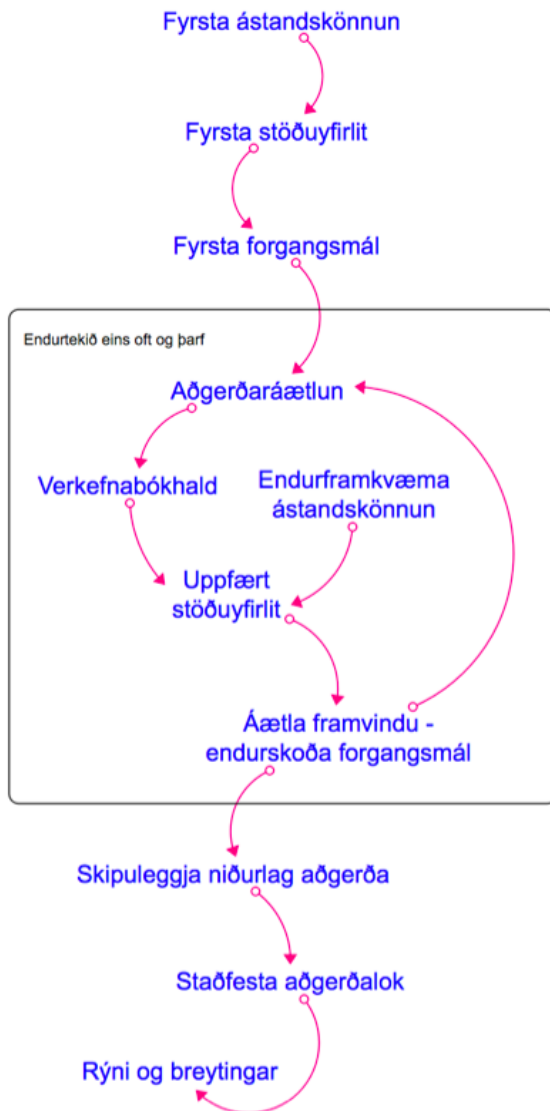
Fyrsta ástandskönnun

Fyrsta stöðuyfirlit

Fyrsta forgangsmál

Endurtekið eins oft og þarf

Aðgerðaráætlun

Verkefnabókhald

Endurframkvæma ástandskönnun

Uppfært stöðuyfirlit

Áætla framvindu - endurskoða forgangsmál

Skipuleggja niðurlag aðgerða

Staðfesta aðgerðalok

Rýni og breytingar